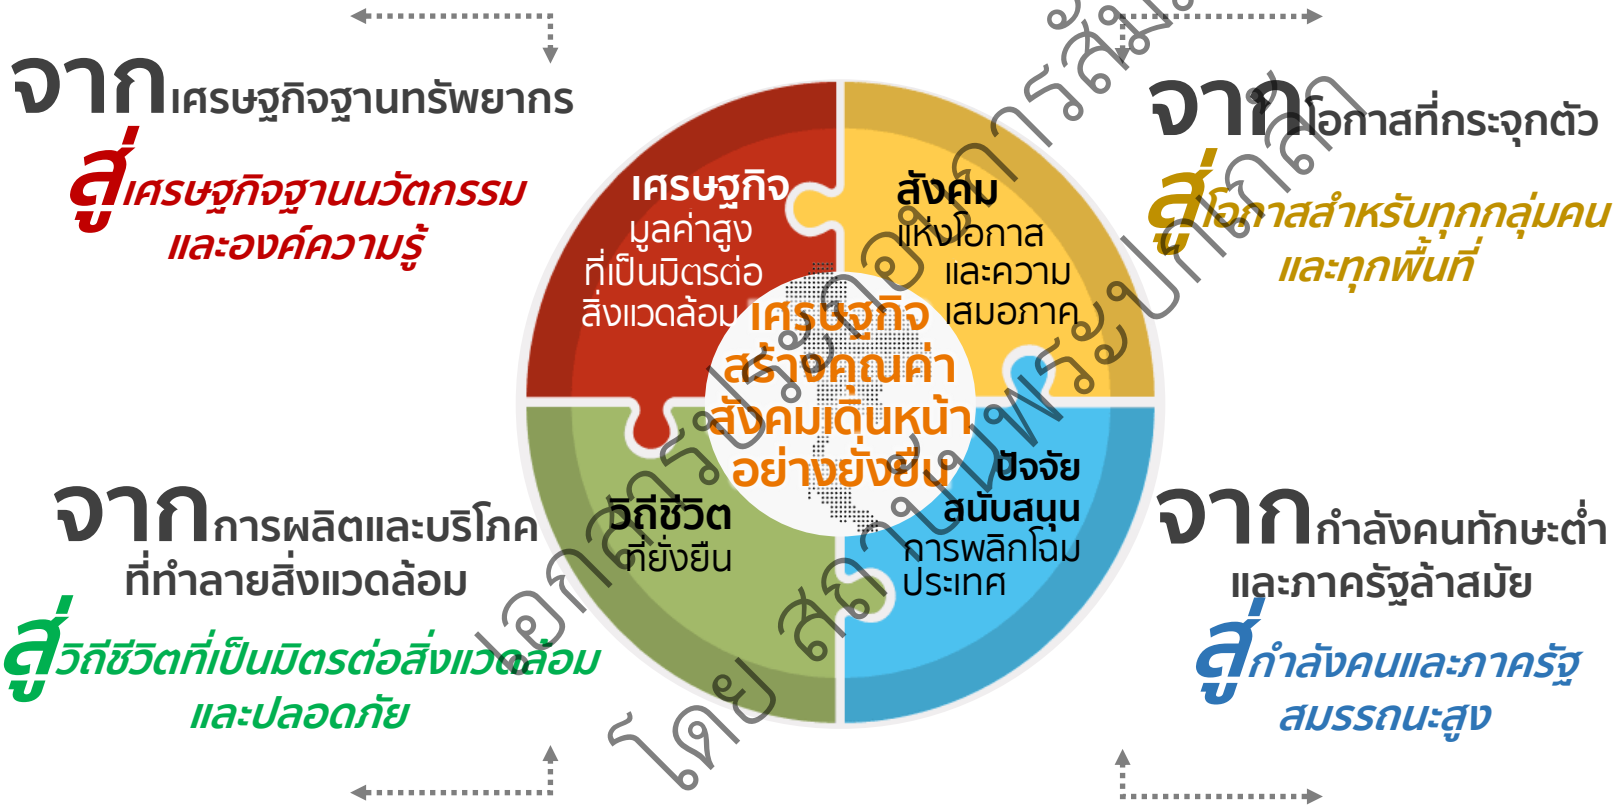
จากเศรษฐกิจฐานทรัพยากร
สู่เศรษฐกิจฐานนวัตกรรม และองค์ความรู้

จากโอกาสที่กระจุกตัว
สู่โอกาสสำหรับทุกกลุ่มคน และทุกพื้นที่

เศรษฐกิจ มูลค่าสูง ที่เป็นมิตรต่อสิ่งแวดล้อม

สังคม แห่งโอกาส และความเสมอภาค

เศรษฐกิจสร้างคุณค่า สังคมเดินหน้า อย่างยั่งยืน

วิถีชีวิต ที่ยั่งยืน

ปัจจัยสนับสนุน การพลิกโฉมประเทศ

จากการผลิตและบริโภค ที่ทำลายสิ่งแวดล้อม
สู่วิถีชีวิตที่เป็นมิตรต่อสิ่งแวดล้อม และปลอดภัย

จากกำลังคนทักษะต่ำ และภาครัฐล้าสมัย
สู่กำลังคนและภาครัฐ สมรรถนะสูง

เอกสารประกอบการสัมมนา โดย สถาบันพระปกเกล้า